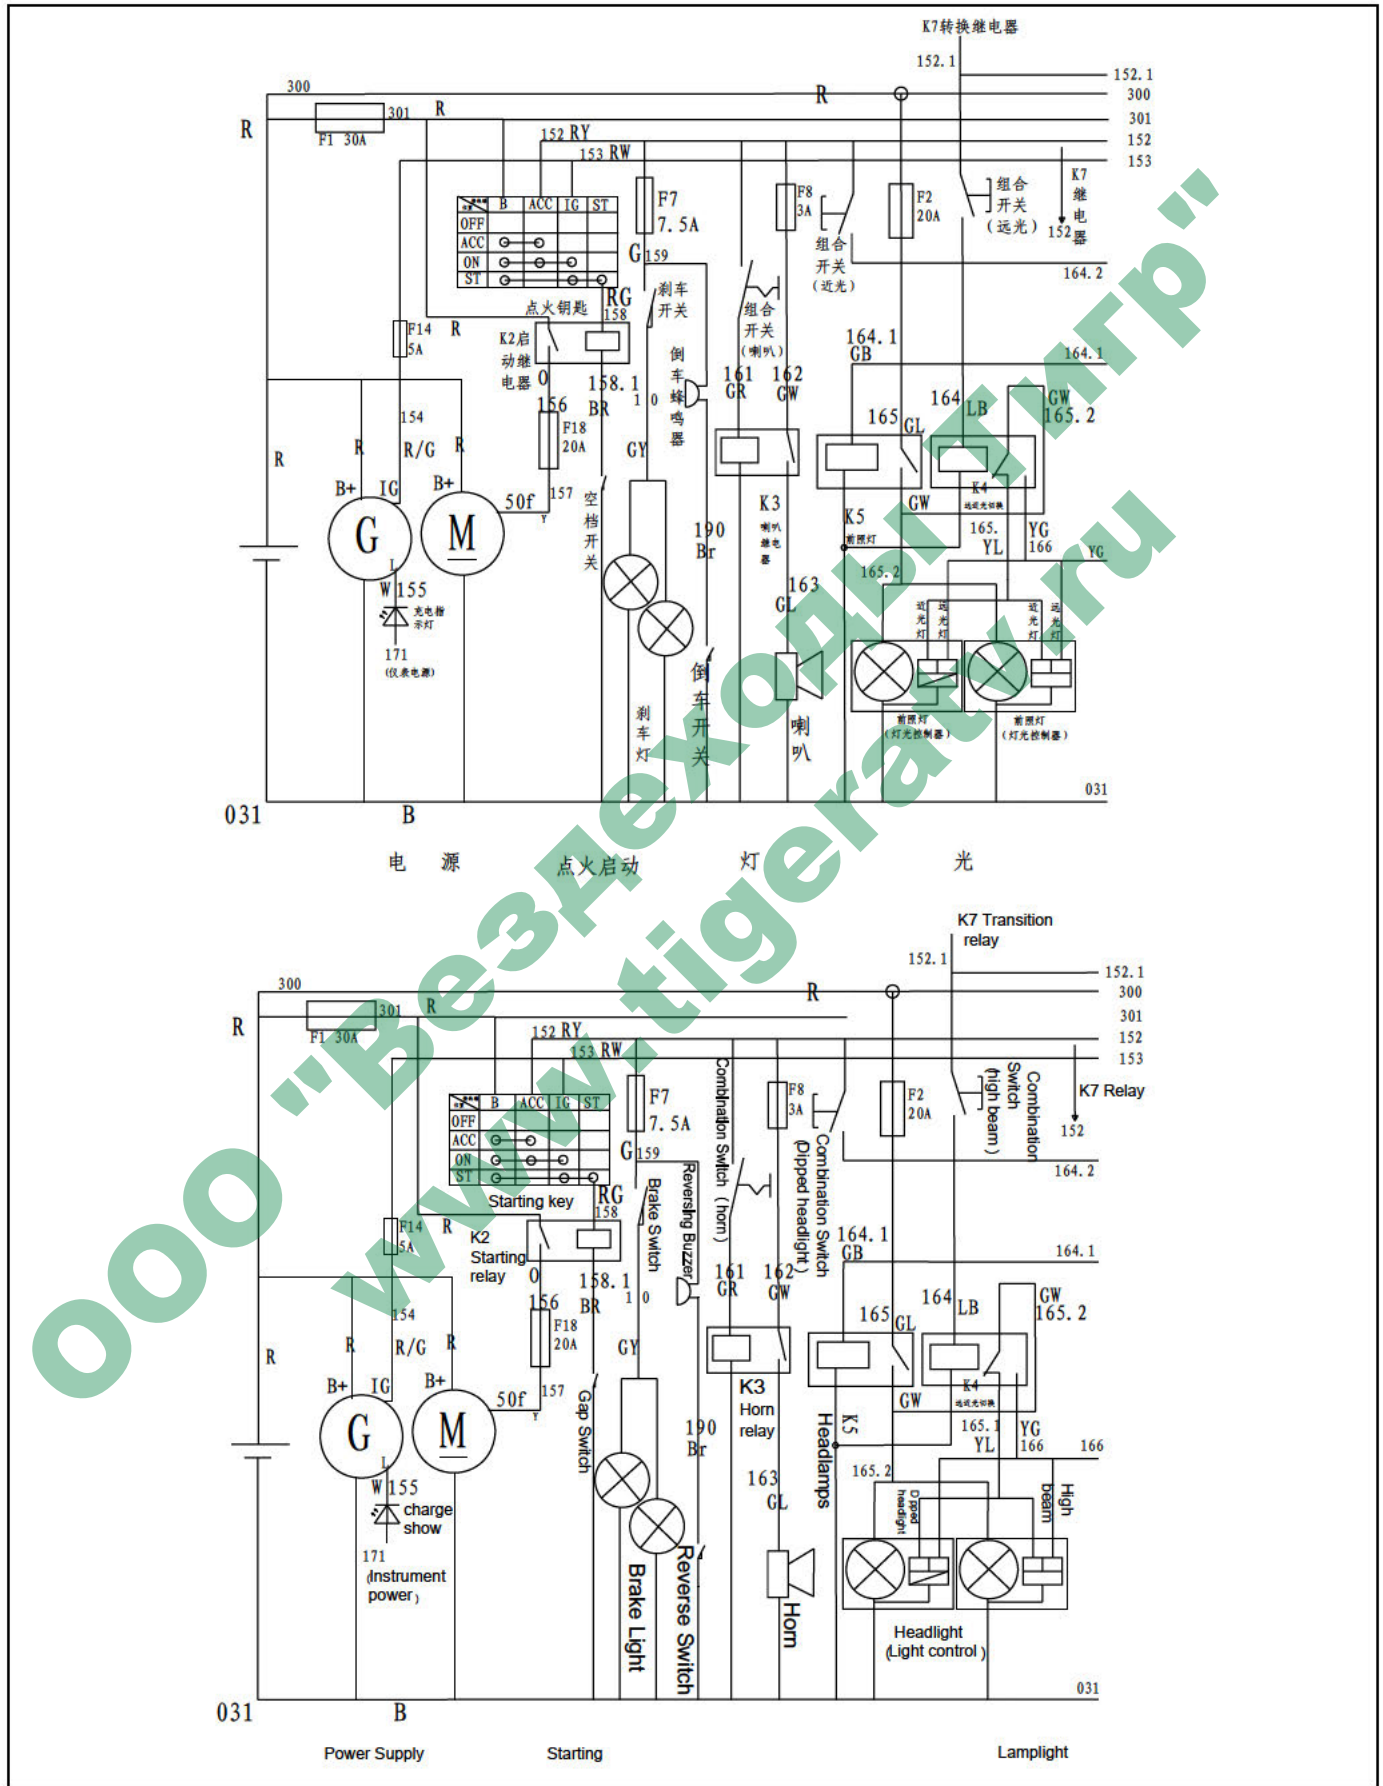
K7转换继电器
152.1
152.1
300
301
152
153
300
301
R
R
R
F1 30A
152 RY
153 RW
B ACC IG ST
OFF
ACC
ON
ST
F7
7.5A
G 159
F8
3A
F2
20A
组合开关（远光）
K7继电器
152
组合开关（近光）
164.2
点火钥匙
RG
158
刹车开关
组合开关（喇叭）
F14
5A
R
K2启动继电器
0
158.1
BR
1 0
倒车蜂鸣器
161
GR
162
GW
164.1
GB
164.1
156
F18
20A
165
GL
164
LB
GW
165.2
154
R R/G R
GY
R
B+ IG B+
50f
157
Y
空档开关
190
Br
K3
喇叭继电器
K5
前照灯
GW
K4
远近光切换
165.1
YL
YG
166
YG
G
M
L
W 155
充电指示灯
171
(仪表电源)
163
GL
165.2
近光灯
远光灯
近光灯
远光灯
刹车灯
倒车开关
喇叭
前照灯
（灯光控制器）
前照灯
（灯光控制器）
031
031
B
电 源
点火启动
灯
光

K7 Transition relay
152.1
152.1
300
301
152
153
300
301
R
R
R
F1 30A
152 RY
153 RW
B ACC IG ST
OFF
ACC
ON
ST
F7
7.5A
G 159
Combination Switch (horn)
F8
3A
F2
20A
Combination Switch (high beam)
K7 Relay
152
Combination Switch (Dipped headlight)
164.2
Starting key
RG
158
Brake Switch
Reversing Buzzer
F14
5A
R
K2 Starting relay
0
158.1
BR
1 0
161
GR
162
GW
164.1
GB
164.1
156
F18
20A
165
GL
164
LB
GW
165.2
154
R R/G R
GY
R
B+ IG B+
50f
157
Y
Gap Switch
190
Br
K3
Horn relay
K5
Headlamps
GW
K4
165.1
YL
YG
166
166
G
M
L
W 155
charge show
171
(Instrument power)
163
GL
165.2
Dipped headlight
High beam
Brake Light
Reverse Switch
Horn
Headlight
(Light control)
031
031
B
Power Supply
Starting
Lamplight
ООО "Вездеходы Тигр"
www.tigeratv.ru